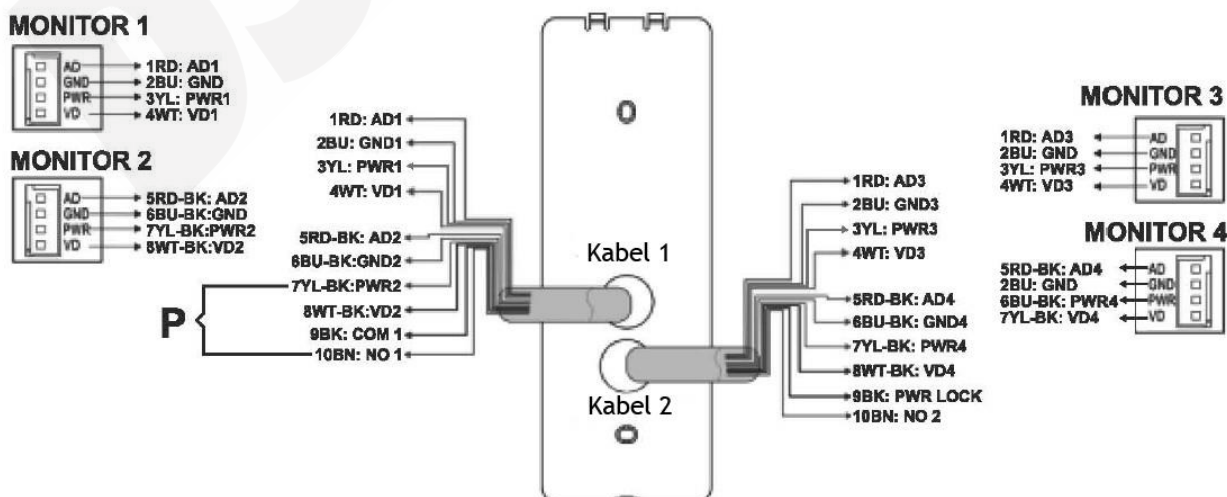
MONITOR 1

AD → 1RD: AD1
GND → 2BU: GND
PWR → 3YL: PWR1
VD → 4WT: VD1

MONITOR 2

AD → 5RD-BK: AD2
GND → 6BU-BK:GND
PWR → 7YL-BK:PWR2
VD → 8WT-BK:VD2

1RD: AD1
2BU: GND1
3YL: PWR1
4WT: VD1
5RD-BK: AD2
6BU-BK:GND2
7YL-BK:PWR2
8WT-BK:VD2
9BK: COM 1
10BN: NO 1

P

Kabel 1

Kabel 2

1RD: AD3
2BU: GND3
3YL: PWR3
4WT: VD3
5RD-BK: AD4
6BU-BK: GND4
7YL-BK: PWR4
8WT-BK: VD4
9BK: PWR LOCK
10BN: NO 2

MONITOR 3

1RD: AD3 ← AD
2BU: GND ← GND
3YL: PWR3 ← PWR
4WT: VD3 ← VD

MONITOR 4

5RD-BK: AD4 ← AD
2BU: GND ← GND
6BU-BK: PWR4 ← PWR
7YL-BK: VD4 ← VD